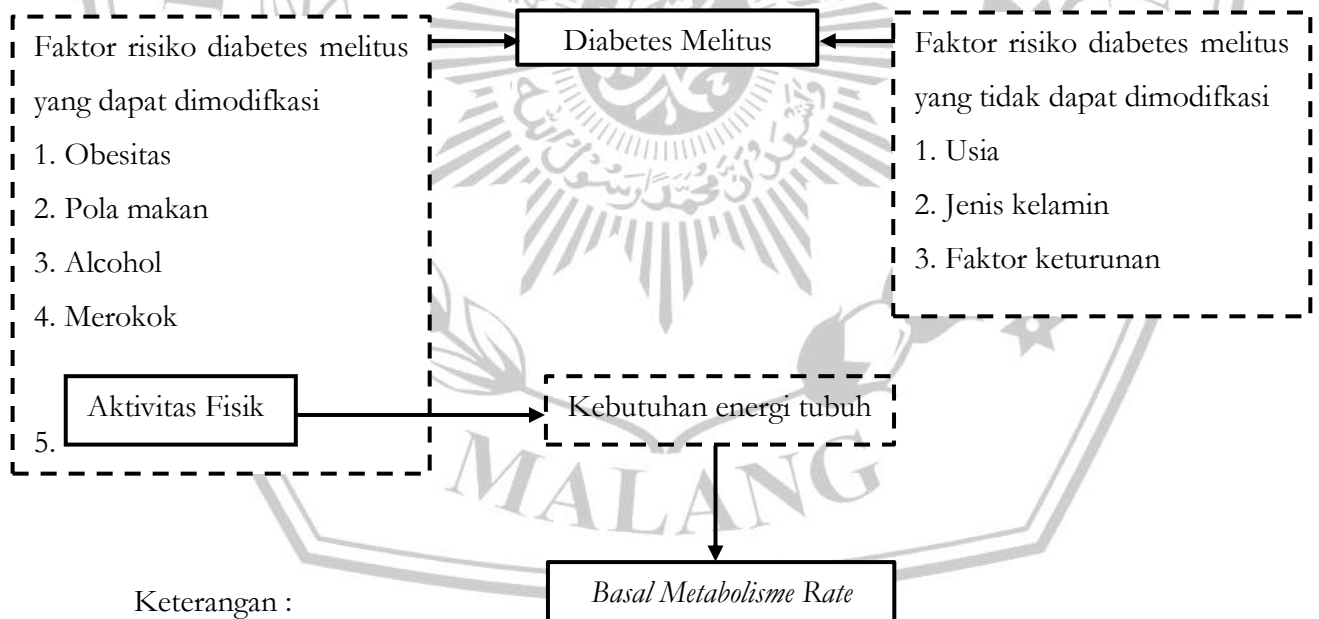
Faktor risiko diabetes melitus yang dapat dimodifkasi
1. Obesitas
2. Pola makan
3. Alcohol
4. Merokok
5. Aktivitas Fisik

Diabetes Melitus

Faktor risiko diabetes melitus yang tidak dapat dimodifkasi
1. Usia
2. Jenis kelamin
3. Faktor keturunan

Kebutuhan energi tubuh

MALANG

*Basal Metabolisme Rate*

Keterangan :